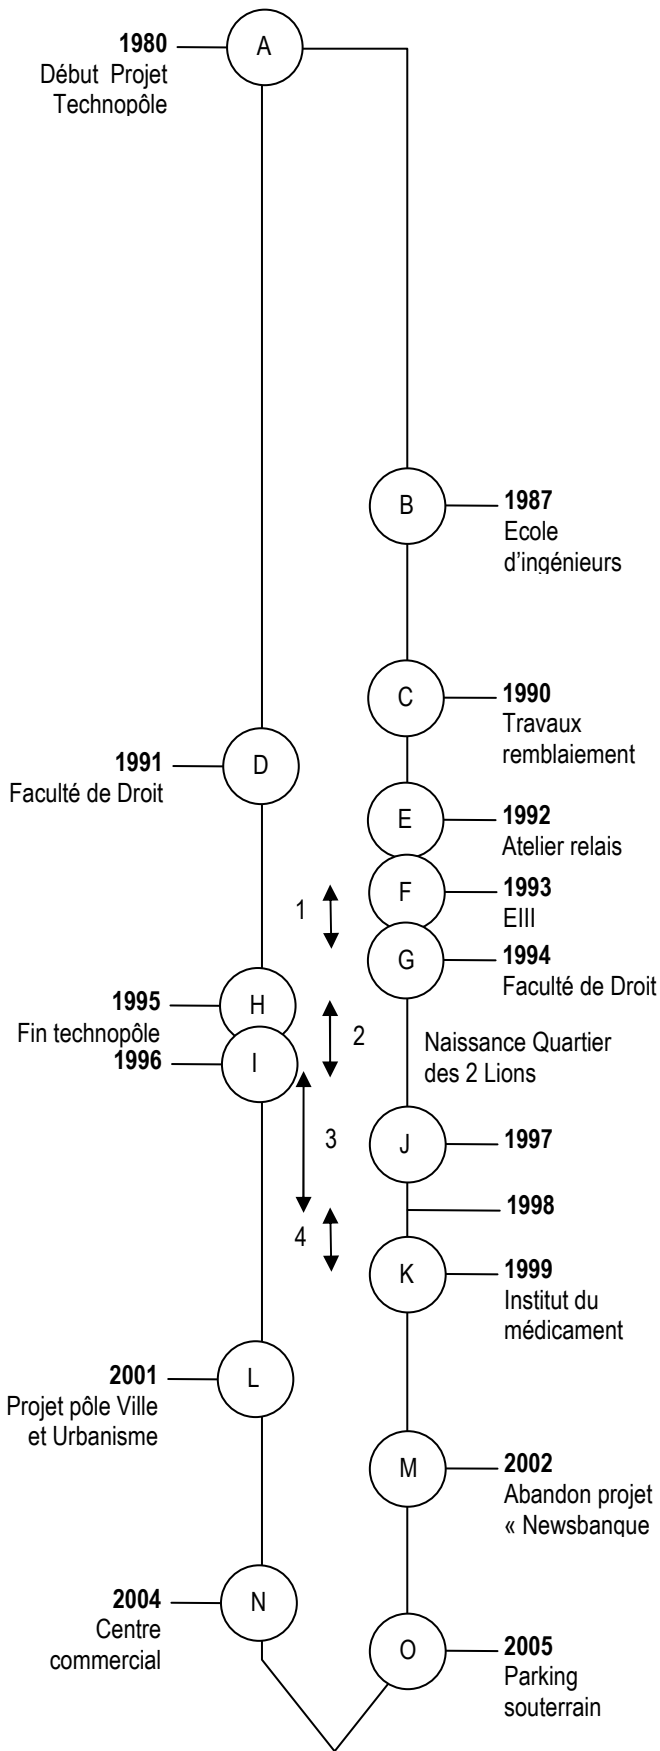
**1980**
Début Projet Technopôle

A

B

**1987**
Ecole d'ingénieurs

C

**1990**
Travaux remblaiement

**1991**
Faculté de Droit

D

E

**1992**
Atelier relais

1

F

**1993**
EIII

G

**1994**
Faculté de Droit

**1995**
Fin technopôle

H

2

Naissance Quartier des 2 Lions

**1996**

I

3

J

**1997**

**1998**

4

K

**1999**
Institut du médicament

**2001**
Projet pôle Ville et Urbanisme

L

M

**2002**
Abandon projet « Newsbanque

**2004**
Centre commercial

N

O

**2005**
Parking souterrain